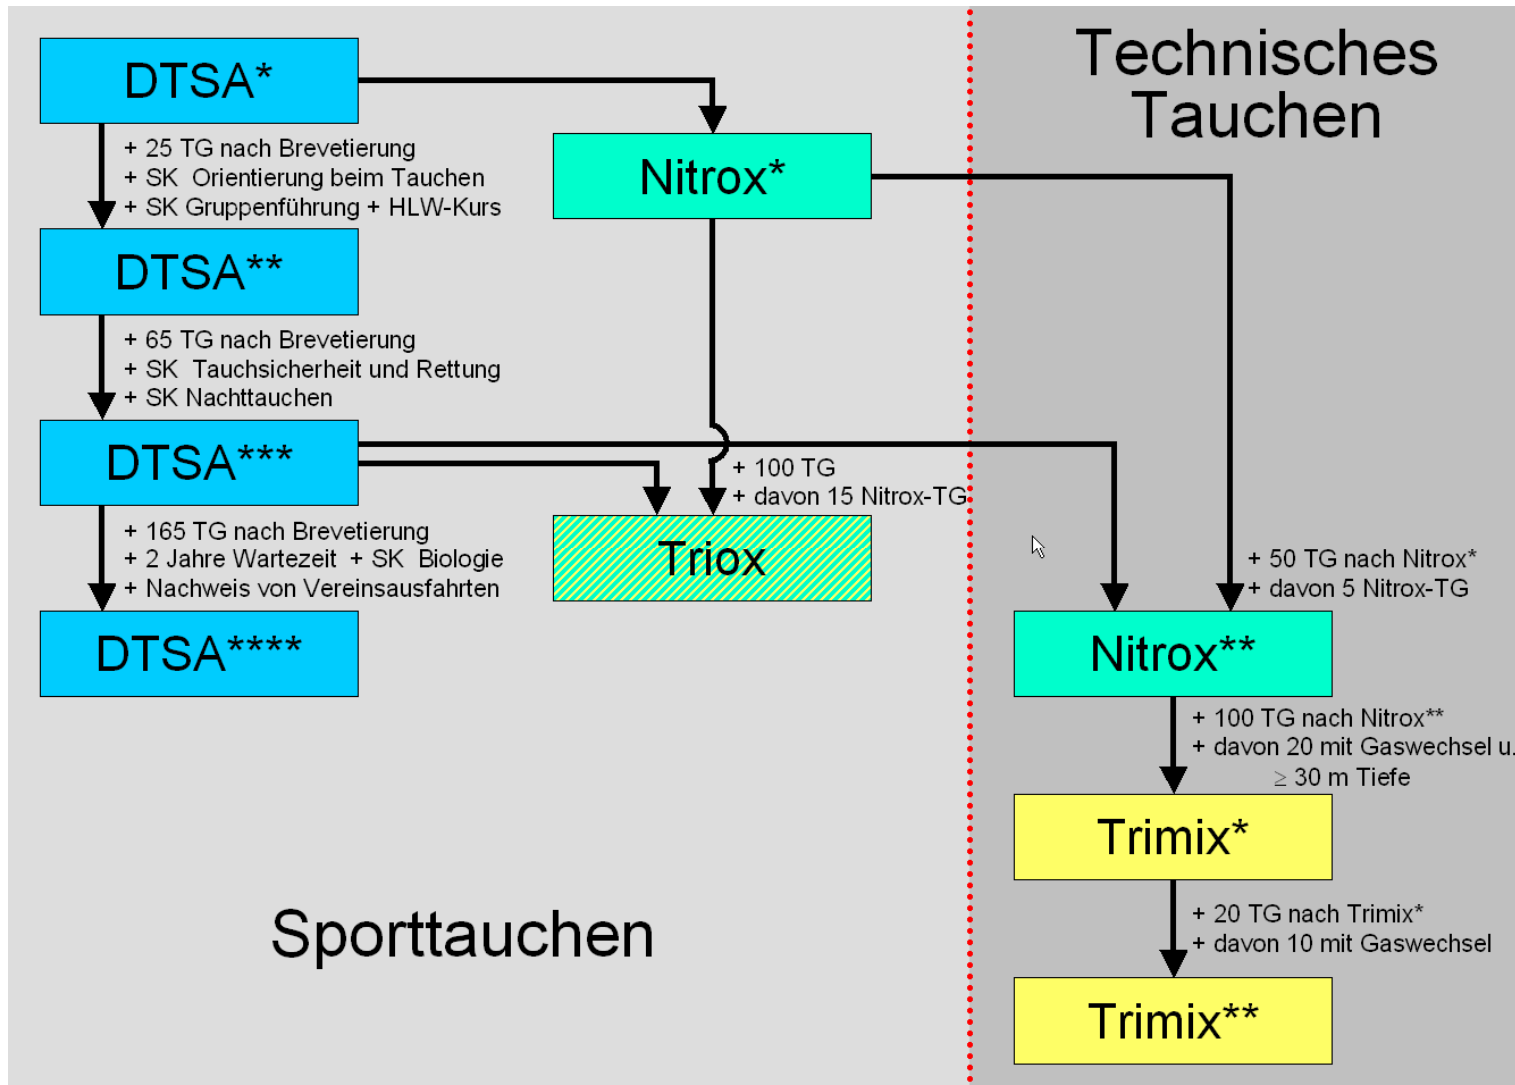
Technisches Tauchen

DTSA*

+ 25 TG nach Brevetierung
+ SK Orientierung beim Tauchen
+ SK Gruppenführung + HLW-Kurs

Nitrox*

DTSA**

+ 65 TG nach Brevetierung
+ SK Tauchsicherheit und Rettung
+ SK Nachttauchen

DTSA***

+ 100 TG
+ davon 15 Nitrox-TG

+ 165 TG nach Brevetierung
+ 2 Jahre Wartezeit + SK Biologie
+ Nachweis von Vereinsausfahrten

Triox

+ 50 TG nach Nitrox*
+ davon 5 Nitrox-TG

DTSA****

Nitrox**

+ 100 TG nach Nitrox**
+ davon 20 mit Gaswechsel u.
$\geq$ 30 m Tiefe

Trimix*

+ 20 TG nach Trimix*
+ davon 10 mit Gaswechsel

Sporttauchen

Trimix**